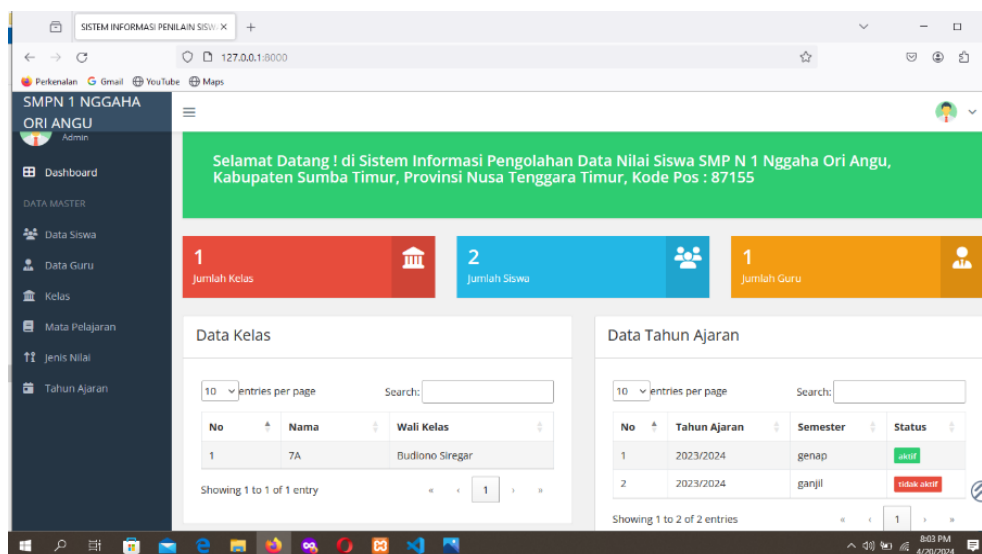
SISTEM INFORMASI PENILAIN SISW ×  +

127.0.0.1:8000

Perkenalan  Gmail  YouTube  Maps

SMPN 1 NGGAHA ORI ANGU

Admin

Dashboard

DATA MASTER

Data Siswa

Data Guru

Kelas

Mata Pelajaran

Jenis Nilai

Tahun Ajaran

Selamat Datang ! di Sistem Informasi Pengolahan Data Nilai Siswa SMP N 1 Nggaha Ori Angu, Kabupaten Sumba Timur, Provinsi Nusa Tenggara Timur, Kode Pos : 87155

1
Jumlah Kelas

2
Jumlah Siswa

1
Jumlah Guru

Data Kelas

10 entries per page

Search:

| No | Nama | Wali Kelas |
|---|---|---|
| 1 | 7A | Budiono Siregar |

Showing 1 to 1 of 1 entry

« ‹ 1 › »

Data Tahun Ajaran

10 entries per page

Search:

| No | Tahun Ajaran | Semester | Status |
|---|---|---|---|
| 1 | 2023/2024 | genap | aktif |
| 2 | 2023/2024 | ganjil | tidak aktif |

Showing 1 to 2 of 2 entries

« ‹ 1 › »

8:03 PM
4/20/2024